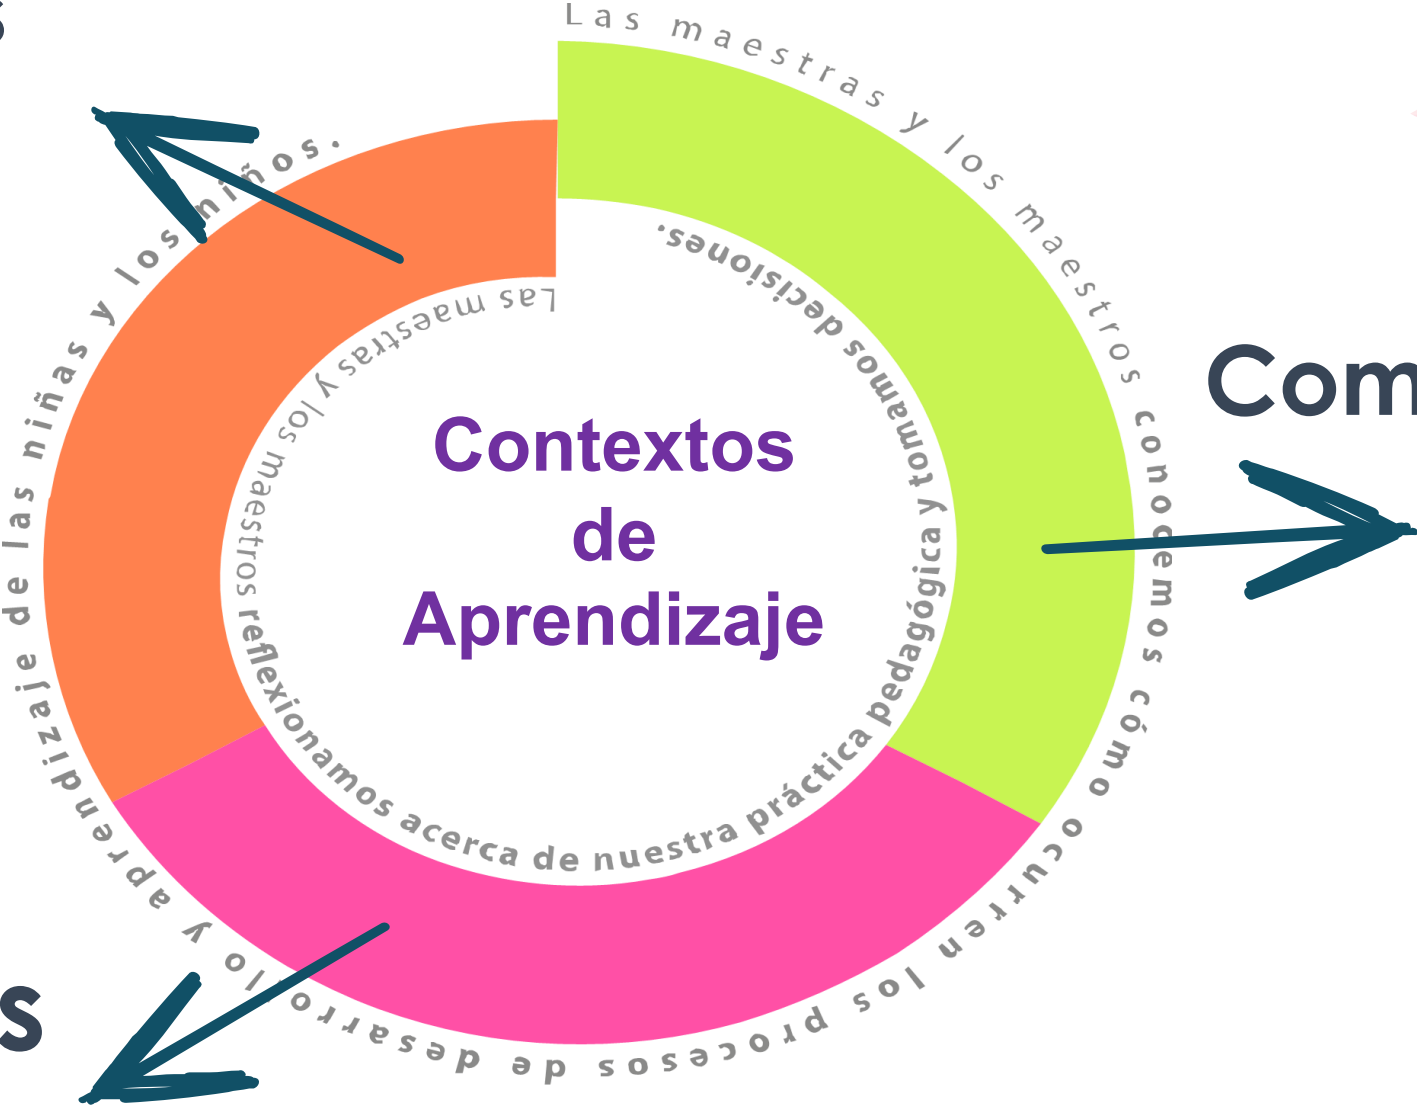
Las maestras y los maestros conocemos cómo ocurren los procesos de desarrollo y aprendizaje de las niñas y los niños.

Las maestras y los maestros reflexionamos acerca de nuestra práctica pedagógica y tomamos decisiones.

Contextos de Aprendizaje

Com

s